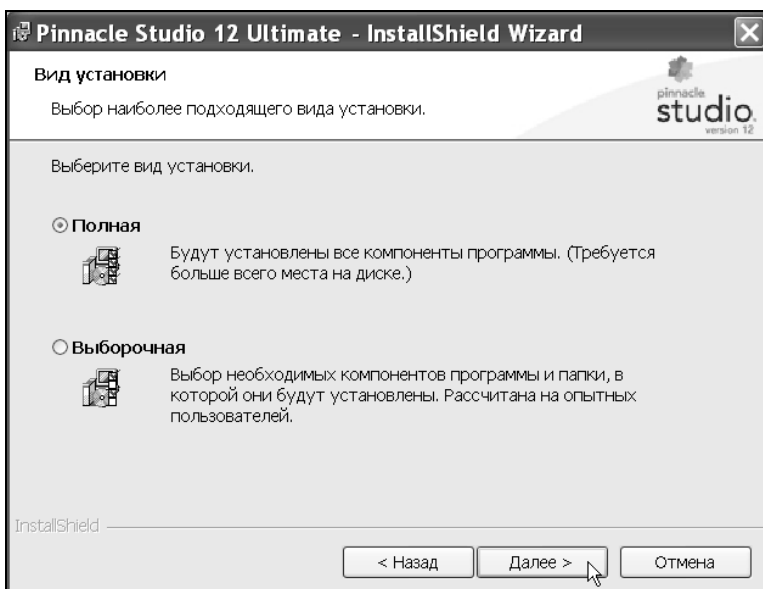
Pinnacle Studio 12 Ultimate - InstallShield Wizard

Вид установки

Выбор наиболее подходящего вида установки.

pinnacle studio version 12

Выберите вид установки.

Полная

Будут установлены все компоненты программы. (Требуется больше всего места на диске.)

Выборочная

Выбор необходимых компонентов программы и папки, в которой они будут установлены. Рассчитана на опытных пользователей.

InstallShield

< Назад | Далее > | Отмена